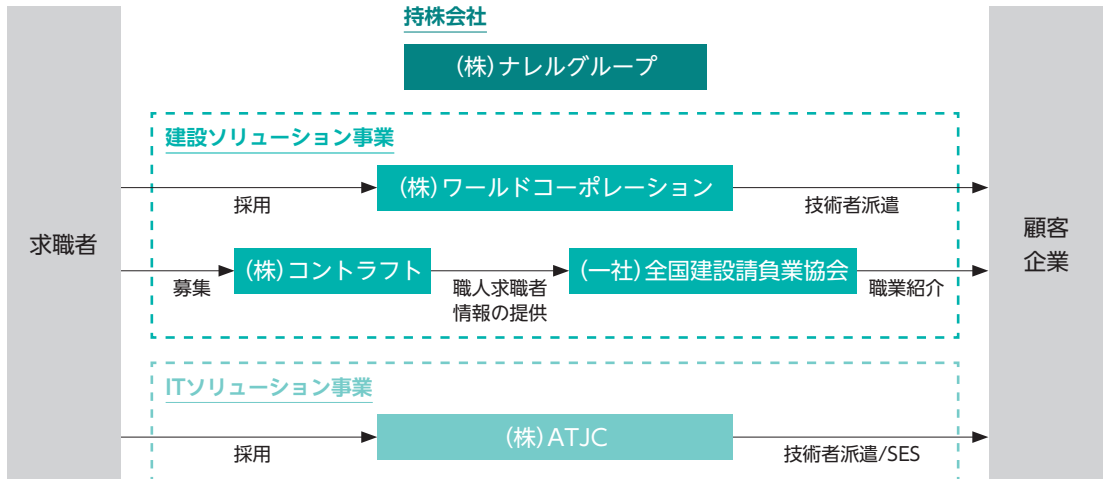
持株会社

(株)ナレルグループ

建設ソリューション事業

求職者

採用

(株)ワールドコーポレーション

技術者派遣

顧客
企業

募集

(株)コントラフト

職人求職者
情報の提供

(一社)全国建設請負業協会

職業紹介

ITソリューション事業

採用

(株)ATJC

技術者派遣/SES